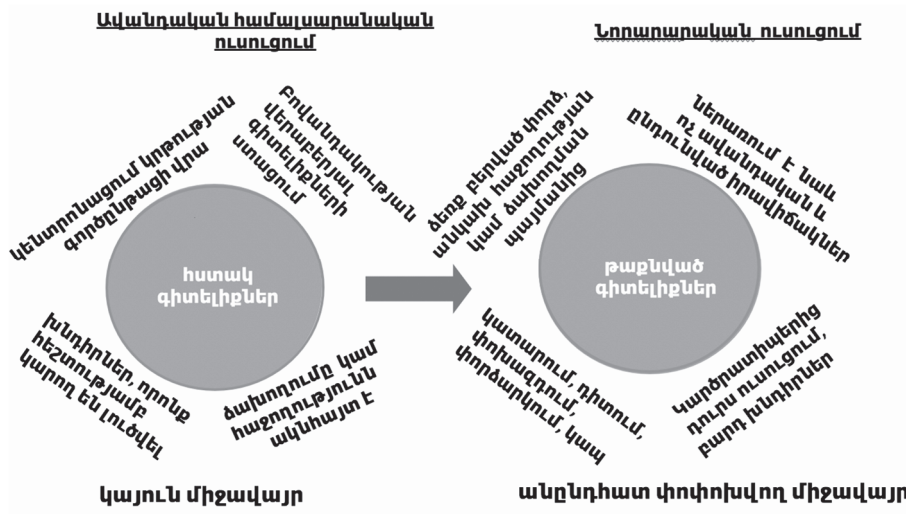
Ավանդական համալսարանական ուսուցում

Նորարարական ուսուցում

կենտրոնացում կրթության գործընթացի վրա

Բովանդակության վերաբերյալ գիտելիքների ստացում

իստակ գիտելիքներ

խնդիրներ, որոնք հեշտությամբ կարող են լուծվել

ծախողումը կամ հաջողությունն ակնհայտ է

կայուն միջավայր

ձեռք բերված փորձ, անկախ հաջողության կամ ձախողման պայմանից

Ներառում է նաև ոչ ավանդական և ընդունված իրավիճակներ

թաքնված գիտելիքներ

կատարում, դիտում, փոխազդում, փորձարկում, կապ

Կարծրատիպերից դուրս ուսուցում, բարդ խնդիրներ

անընդհատ փոփոխվող միջավայր